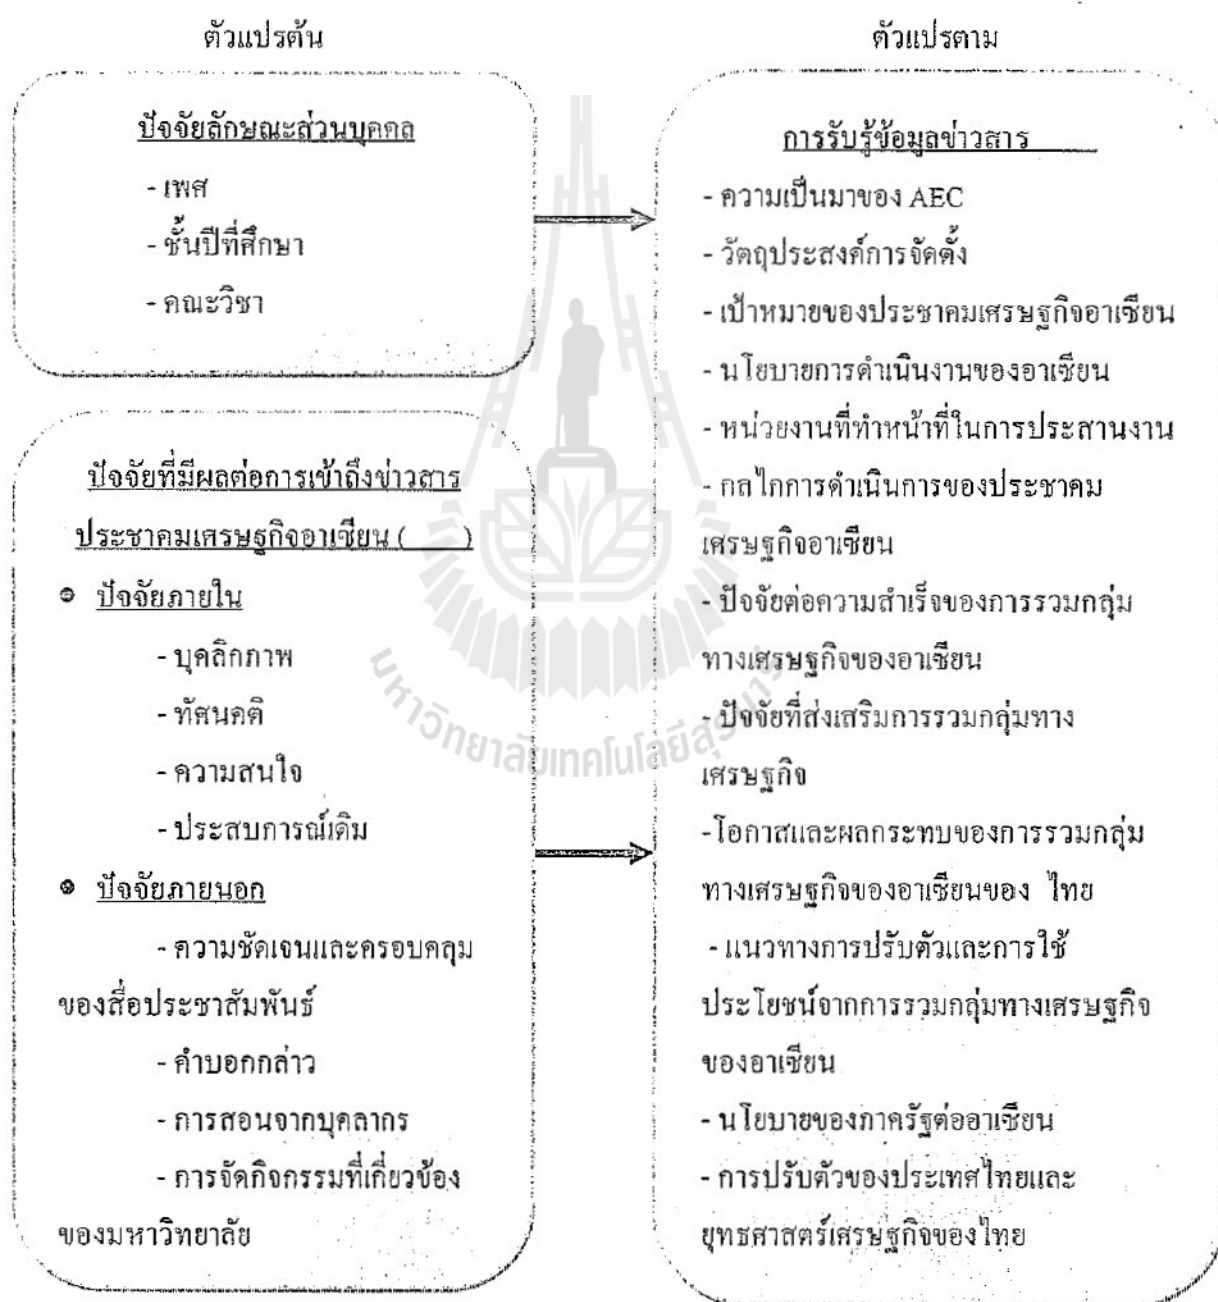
ตัวแปรต้น

ปัจจัยลักษณะส่วนบุคคล

- เพศ
- ชั้นปีที่ศึกษา
- คณะวิชา

ปัจจัยที่มีผลต่อการเข้าถึงข่าวสารประชาคมเศรษฐกิจอาเซียน ( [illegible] )

๏ ปัจจัยภายใน

- บุคลิกภาพ
- ทัศนคติ
- ความสนใจ
- ประสบการณ์เดิม

๏ ปัจจัยภายนอก

- ความชัดเจนและครอบคลุมของสื่อประชาสัมพันธ์
- คำบอกกล่าว
- การสอนจากบุคลากร
- การจัดกิจกรรมที่เกี่ยวข้องของมหาวิทยาลัย

ตัวแปรตาม

การรับรู้ข้อมูลข่าวสาร

- ความเป็นมาของ AEC
- วัตถุประสงค์การจัดตั้ง
- เป้าหมายของประชาคมเศรษฐกิจอาเซียน
- นโยบายการดำเนินงานของอาเซียน
- หน่วยงานที่ทำหน้าที่ในการประสานงาน
- กลไกการดำเนินการของประชาคมเศรษฐกิจอาเซียน
- ปัจจัยต่อความสำเร็จของการรวมกลุ่มทางเศรษฐกิจของอาเซียน
- ปัจจัยที่ส่งเสริมการรวมกลุ่มทางเศรษฐกิจ
-โอกาสและผลกระทบของการรวมกลุ่มทางเศรษฐกิจของอาเซียนของ ไทย
- แนวทางการปรับตัวและการใช้ประโยชน์จากการรวมกลุ่มทางเศรษฐกิจของอาเซียน
- นโยบายของภาครัฐต่ออาเซียน
- การปรับตัวของประเทศไทยและยุทธศาสตร์เศรษฐกิจของไทย

มหาวิทยาลัยเทคโนโลยีสุรนารี